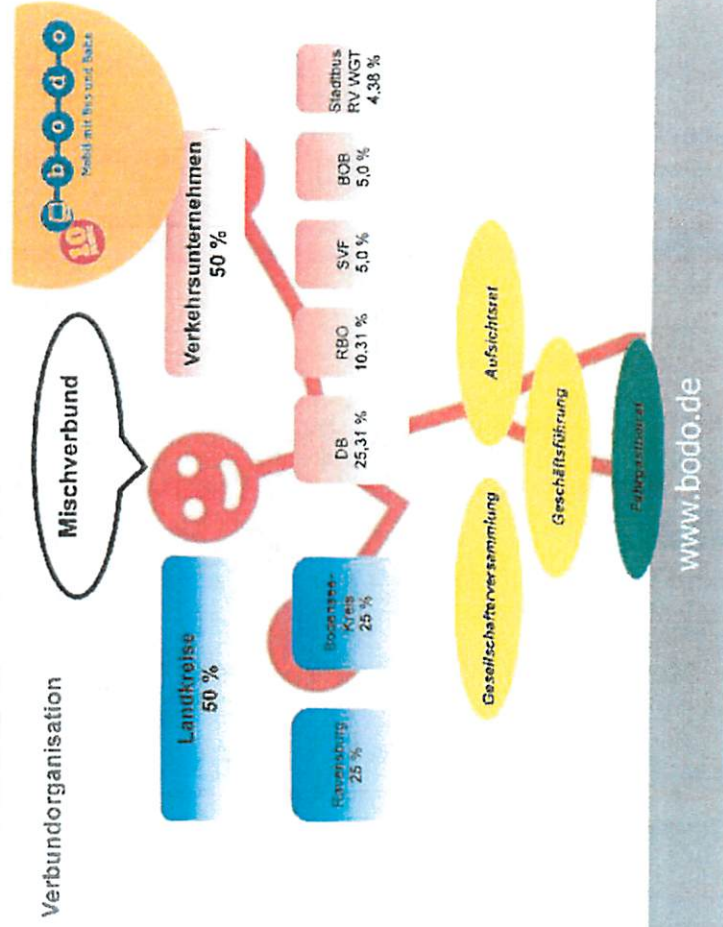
Verbundorganisation

Mischverbund

bodo
Mobil mit Bus und Bahn

Landkreise
50 %

Ravensburg
25 %

Bodensee-Kreis
25 %

Verkehrsunternehmen
50 %

DB
25,31 %

RBO
10,31 %

SVF
5,0 %

BOB
5,0 %

Stadtbus
RV WGT
4,38 %

Gesellschafterversammlung

Aufsichtsrat

Geschäftsführung

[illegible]

www.bodo.de